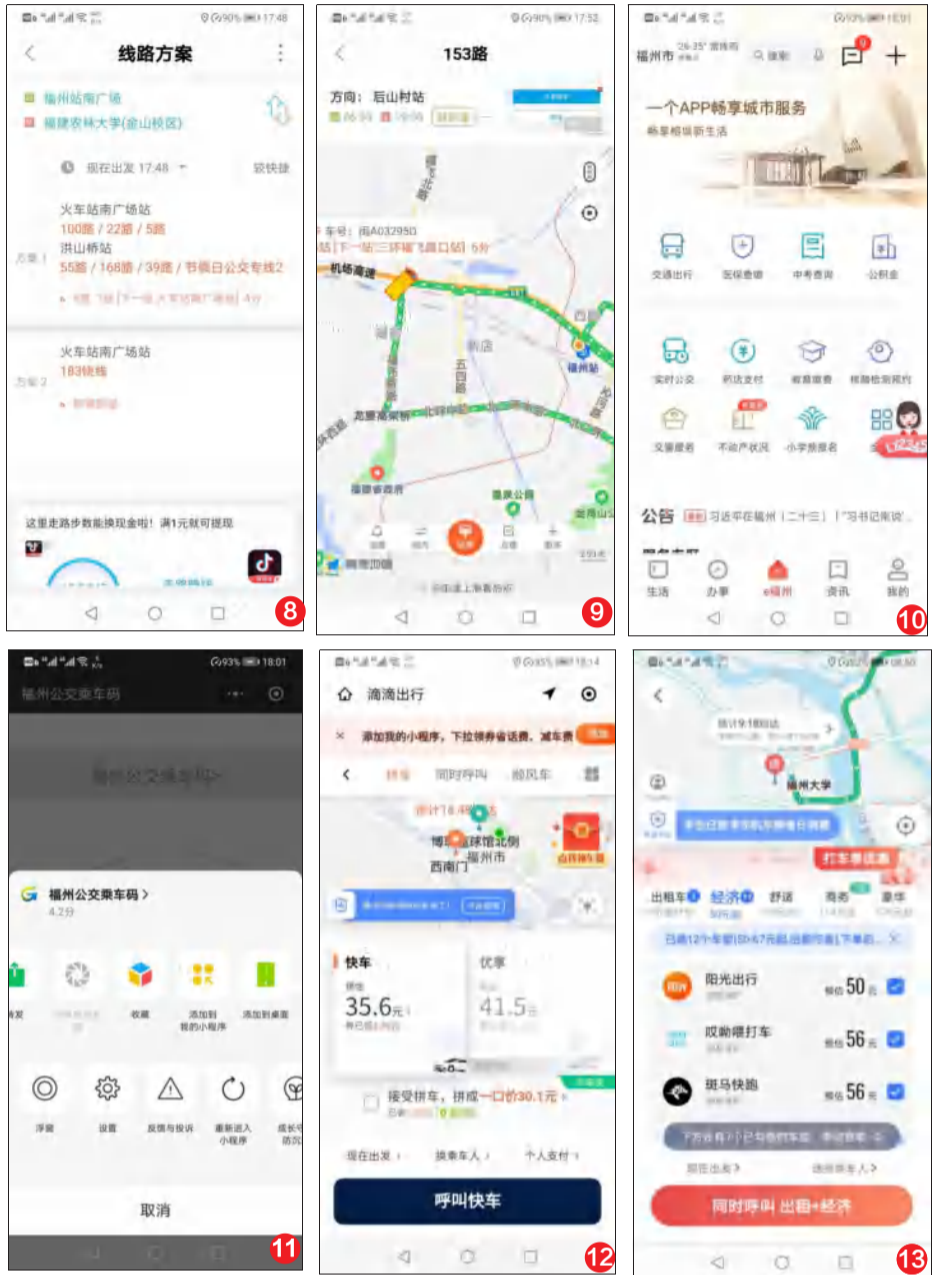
线路方案
福州站南广场
福建农林大学(金山校区)
现在出发 17:48
较快捷
方案1
火车站南广场站
100路 / 22路 / 5路
洪山桥站
55路 / 168路 / 39路 / 节假日公交专线2
方案2
火车站南广场站
183快线
这里走路步数能换现金啦！满1元就可提现
8

153路
方向：后山村站
机场高速
福州站
五四路
北环中路
福建省政府
温泉公园
9

福州市
一个APP畅享城市服务
畅享榕城新生活
交通出行
医保查询
中考查询
公积金
实时公交
药店支付
教育缴费
核酸检测预约
交房缴费
不动产状况
小学报名
公告
生活
办事
e福州
资讯
我的
10

18:01
福州公交乘车码
福州公交乘车码 >
4.2分
收藏
添加到我的小程序
添加到桌面
浮窗
设置
反馈与投诉
重新进入小程序
取消
11

滴滴出行
添加我的小程序，下拉领券省话费、减车费
拼车
同时呼叫
顺风车
博物馆
西湖
福州市
西南门
快车
35.6元
优享
41.5
接受拼车，拼成一口价30.1元
现在出发
换乘车人
个人支付
呼叫快车
12

福州大学
打车券
出租车
经济
舒适
豪华
阳光出行
50元
叮嗒嗒打车
56元
斑马快跑
56元
现在出发
同时呼叫 出租+经济
13